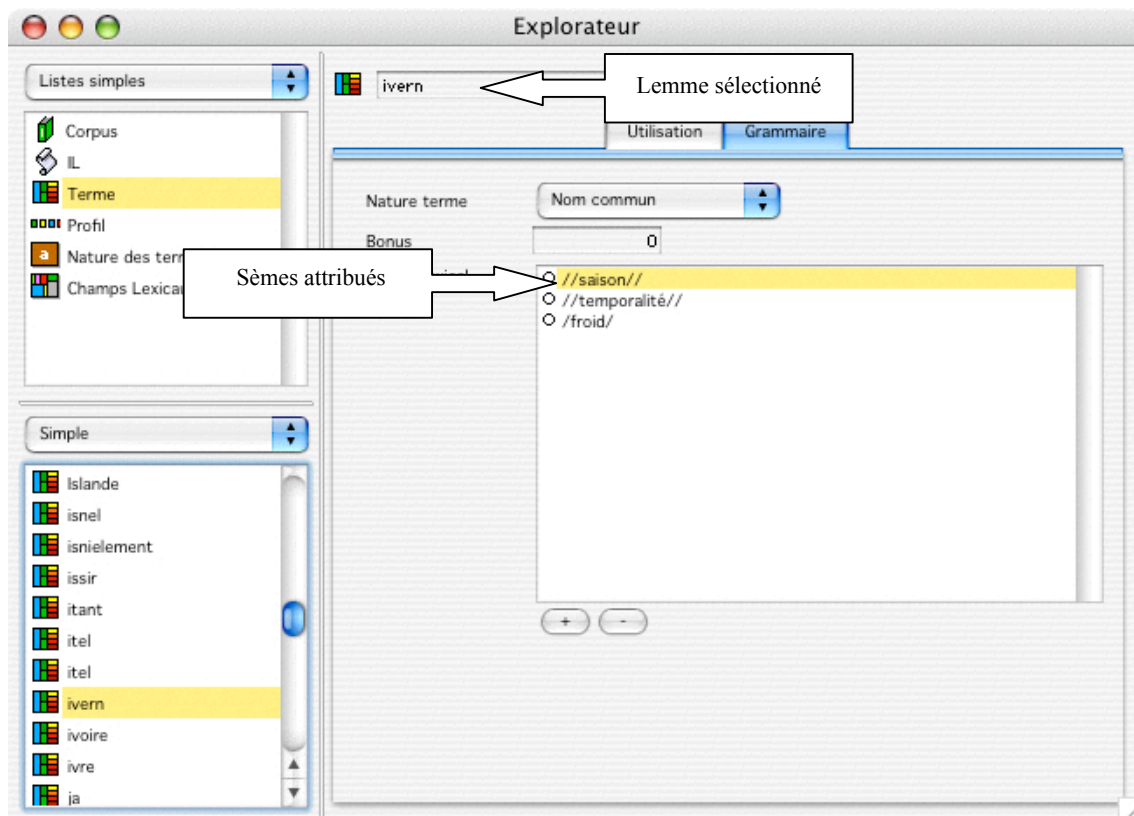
Explorateur

Listes simples

Corpus
IL
Terme
Profil
Nature des term
Champs Lexicau

Simple

Islande
isnel
isnielement
issir
itant
itel
itel
ivern
ivoire
ivre
ja

ivern

Lemme sélectionné

Utilisation
Grammaire

Nature terme
Nom commun
Bonus
0

Sèmes attribués

//saison//
//temporalité//
/froid/

+
-